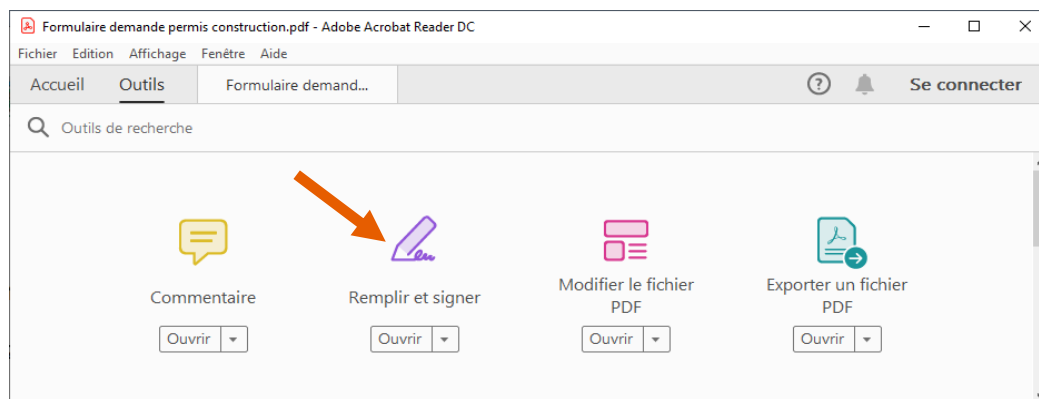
Formulaire demande permis construction.pdf - Adobe Acrobat Reader DC

Fichier Edition Affichage Fenêtre Aide

Accueil Outils Formulaire demand...

Se connecter

Outils de recherche

Commentaire
Ouvrir

Remplir et signer
Ouvrir

Modifier le fichier PDF
Ouvrir

Exporter un fichier PDF
Ouvrir